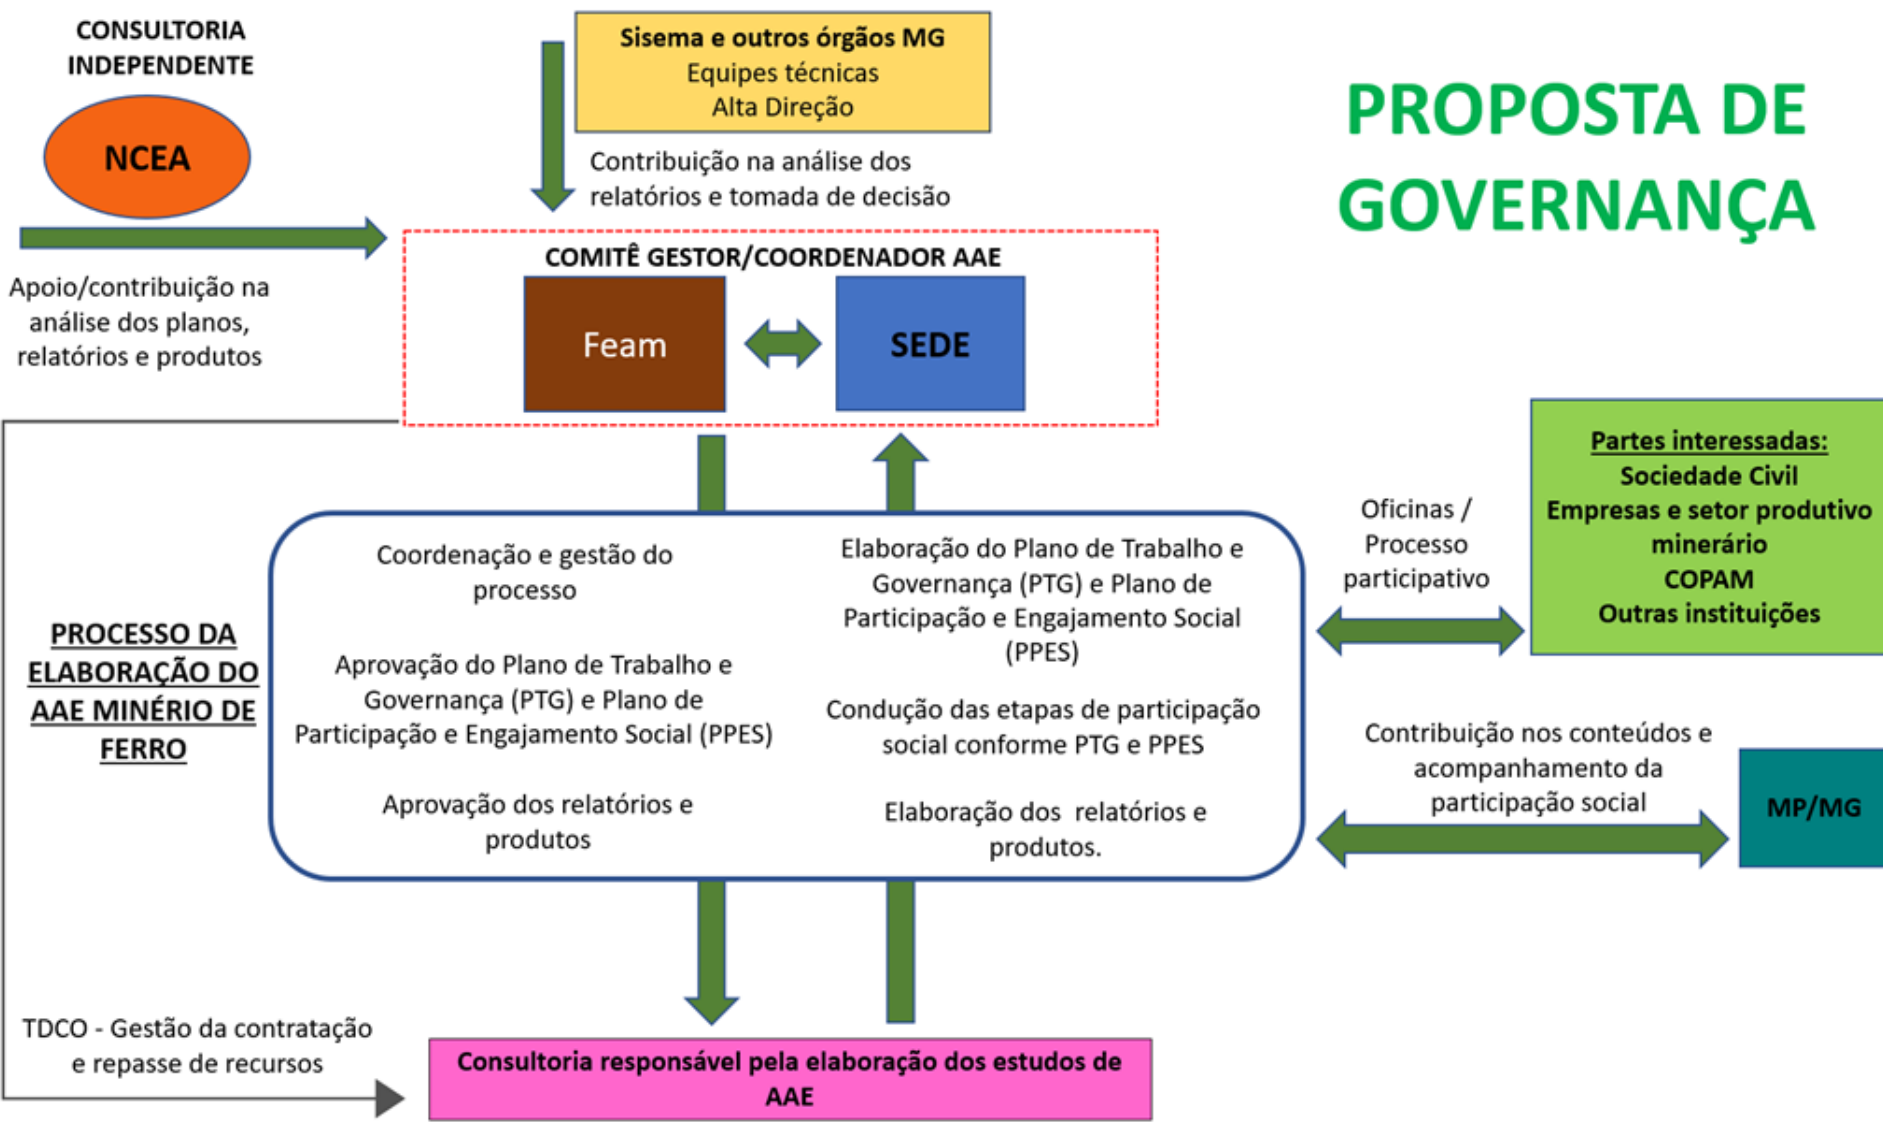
CONSULTORIA INDEPENDENTE

NCEA

Apoio/contribuição na análise dos planos, relatórios e produtos

Sisema e outros órgãos MG
Equipes técnicas
Alta Direção

Contribuição na análise dos relatórios e tomada de decisão

PROPOSTA DE GOVERNANÇA

COMITÊ GESTOR/COORDENADOR AAE

Feam

SEDE

Partes interessadas:
Sociedade Civil
Empresas e setor produtivo minerário
COPAM
Outras instituições

Oficinas / Processo participativo

PROCESSO DA ELABORAÇÃO DO AAE MINÉRIO DE FERRO

Coordenação e gestão do processo

Aprovação do Plano de Trabalho e Governança (PTG) e Plano de Participação e Engajamento Social (PPES)

Aprovação dos relatórios e produtos

Elaboração do Plano de Trabalho e Governança (PTG) e Plano de Participação e Engajamento Social (PPES)

Condução das etapas de participação social conforme PTG e PPES

Elaboração dos relatórios e produtos.

Contribuição nos conteúdos e acompanhamento da participação social

MP/MG

TDCO - Gestão da contratação e repasse de recursos

Consultoria responsável pela elaboração dos estudos de AAE